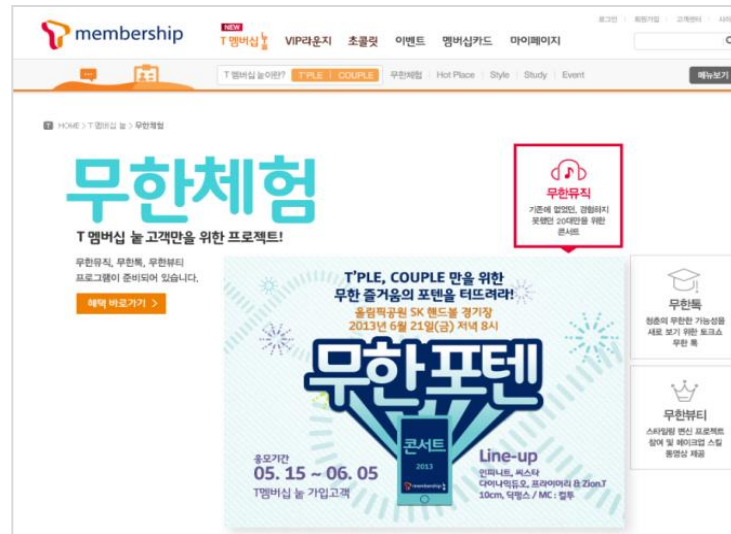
T membership

NEW
T 멤버십 놀 VIP라운지 초콜릿 이벤트 멤버십카드 마이페이지

로그인 회원가입 고객센터 사이

T 멤버십 놀이란? T'PLE COUPLE 무한체험 Hot Place Style Study Event 메뉴보기

HOME > T 멤버십 놀 > 무한체험

무한체험

T 멤버십 놀 고객만을 위한 프로젝트!

무한뮤직, 무한톡, 무한뷰티 프로그램이 준비되어 있습니다.

혜택 바로가기 >

무한뮤직
기존에 없었던, 경험하지 못했던 20대만을 위한 콘서트

무한톡
청춘의 무한한 가능성을 새로 보기 위한 토크쇼 무한 톡

무한뷰티
스타일링 변신 프로젝트 참여 및 메이크업 스킬 동영상 제공

T'PLE, COUPLE 만을 위한 무한 즐거움의 포텐을 터뜨려라!
올림픽공원 SK 핸드볼 경기장
2013년 6월 21일(금) 저녁 8시

무한포텐

콘서트
2013
T membership

응모기간
05. 15 ~ 06. 05
T멤버십 놀 가입고객

Line-up
인피니트, 씨스타
다이나믹듀오, 프라이머리 & Zion.T
10cm, 딕펑스 / MC : 컬투